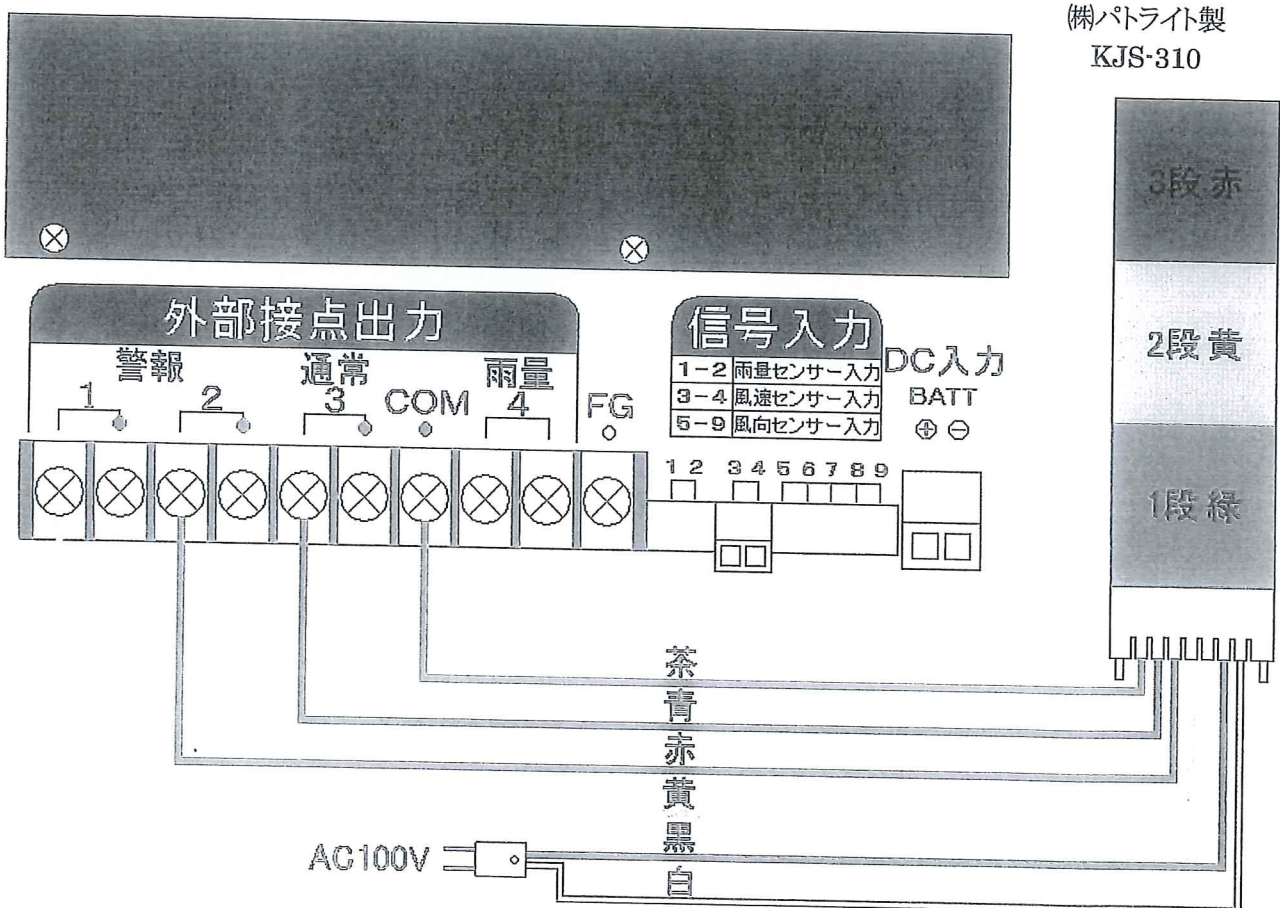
㈱パトライト製
KJS-310

3段赤

2段黄

1段緑

外部接点出力

警報

1

2

通常

3

COM

雨量

4

FG

信号入力

| 1−2 | 雨量センサー入力 |
|---|---|
| 3−4 | 風速センサー入力 |
| 5−9 | 風向センサー入力 |

DC入力
BATT
⊕ ⊖

1 2 3 4 5 6 7 8 9

茶
青
赤
黄
黒
白

AC100V